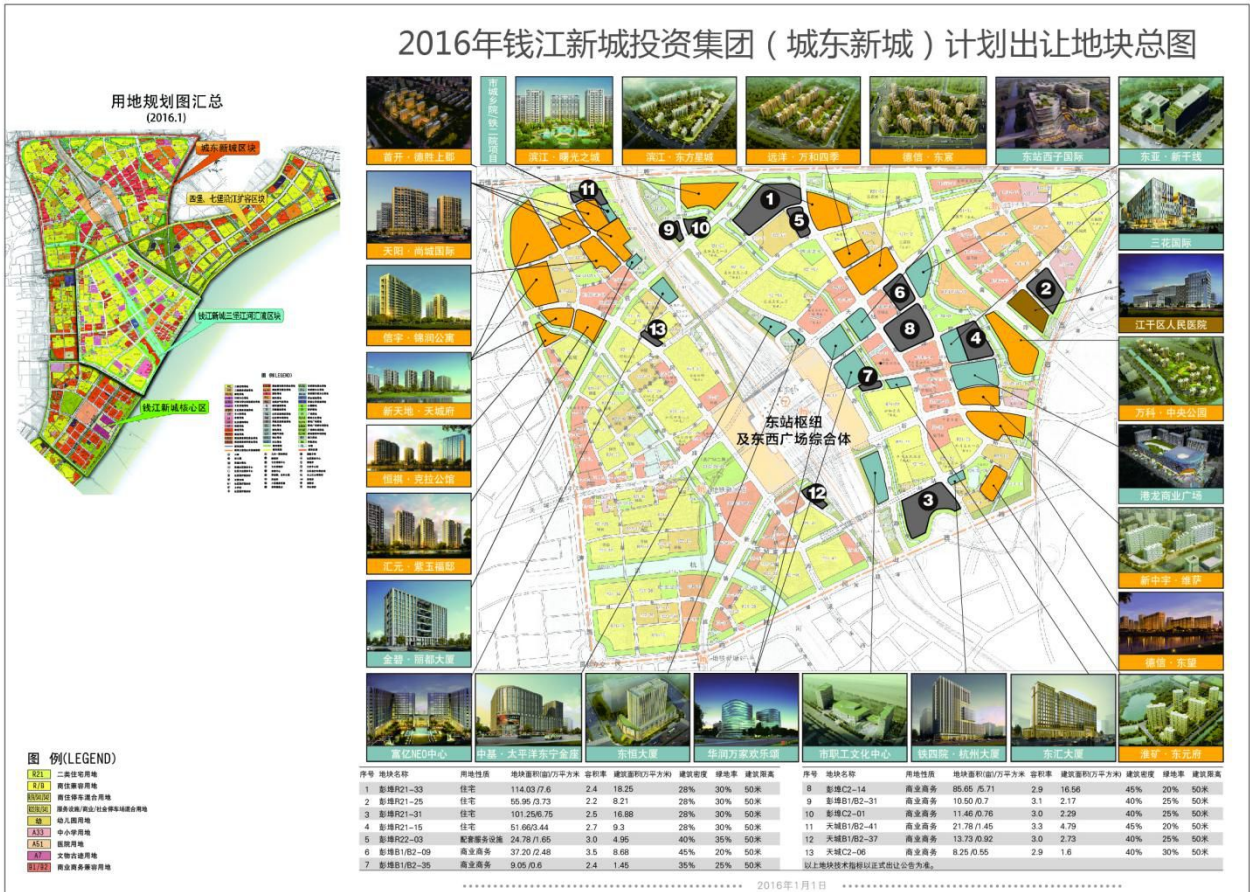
2016年钱江新城投资集团（城东新城）计划出让地块总图

用地规划图汇总
(2016.1)

城东新城区块
西堡、七堡闸江岸区块
钱江新城三堡江河汇流区块
钱江新城核心区

图 例(LEGEND)
R21 二类住宅用地
R/B 商住兼容用地
B9/S4 商住停车混合用地
幼儿园用地
A33 中小学用地
A51 医院用地
A7 文物古迹用地
B1/B2 商业商务兼容用地

首开·德胜上郡
市城乡院·铁二院项目
滨江·曦光之城
滨江·东方星城
远洋·万和四季
德信·东宸
东站西子国际
东亚·新干线
天阳·尚城国际
三花国际
信宇·锦润公寓
江干区人民医院
新天地·天城府
万科·中央公园
恒祺·克拉公馆
港龙商业广场
汇元·紫玉福邸
新中宇·维萨
金碧·丽都大厦
德信·东望
富亿NEO中心
中基·太平洋东宁金座
东恒大厦
华润万家欢乐颂
市职工文化中心
铁四院·杭州大厦
东汇大厦
淮矿·东元府

东站枢纽
及东西广场综合体

| 序号 | 地块名称 | 用地性质 | 地块面积(亩)/(万平方米) | 容积率 | 建筑面积(万平方米) | 建筑密度 | 绿地率 | 建筑限高 |
|---|---|---|---|---|---|---|---|---|
| 1 | 彭埠R21-33 | 住宅 | 114.03 /7.6 | 2.4 | 18.25 | 28% | 30% | 50米 |
| 2 | 彭埠R21-25 | 住宅 | 55.95 /3.73 | 2.2 | 8.21 | 28% | 30% | 50米 |
| 3 | 彭埠R21-31 | 住宅 | 101.25/6.75 | 2.5 | 16.88 | 28% | 30% | 50米 |
| 4 | 彭埠R21-15 | 住宅 | 51.66/3.44 | 2.7 | 9.3 | 28% | 30% | 50米 |
| 5 | 彭埠R22-03 | 配套服务设施 | 24.78 /1.65 | 3.0 | 4.95 | 40% | 35% | 50米 |
| 6 | 彭埠B1/B2-09 | 商业商务 | 37.20 /2.48 | 3.5 | 8.68 | 45% | 20% | 50米 |
| 7 | 彭埠B1/B2-35 | 商业商务 | 9.05 /0.6 | 2.4 | 1.45 | 35% | 25% | 50米 |

| 序号 | 地块名称 | 用地性质 | 地块面积(亩)/(万平方米) | 容积率 | 建筑面积(万平方米) | 建筑密度 | 绿地率 | 建筑限高 |
|---|---|---|---|---|---|---|---|---|
| 8 | 彭埠C2-14 | 商业商务 | 85.65 /5.71 | 2.9 | 16.56 | 45% | 20% | 50米 |
| 9 | 彭埠B1/B2-31 | 商业商务 | 10.50 /0.7 | 3.1 | 2.17 | 40% | 25% | 50米 |
| 10 | 彭埠C2-01 | 商业商务 | 11.46 /0.76 | 3.0 | 2.29 | 40% | 25% | 50米 |
| 11 | 天城B1/B2-41 | 商业商务 | 21.78 /1.45 | 3.3 | 4.79 | 45% | 20% | 50米 |
| 12 | 天城B1/B2-37 | 商业商务 | 13.73 /0.92 | 3.0 | 2.73 | 40% | 25% | 50米 |
| 13 | 天城C2-06 | 商业商务 | 8.25 /0.55 | 2.9 | 1.6 | 40% | 30% | 50米 |

以上地块技术指标以正式出让公告为准。

2016年1月1日